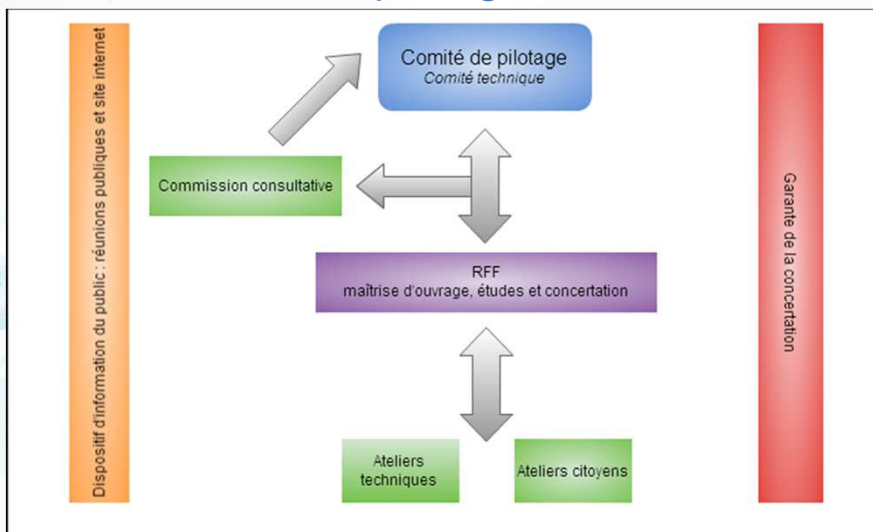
Dispositif d'information du public : réunions publiques et site internet

Comité de pilotage
*Comité technique*

Commission consultative

RFF
maîtrise d'ouvrage, études et concertation

Ateliers techniques

Ateliers citoyens

Garante de la concertation